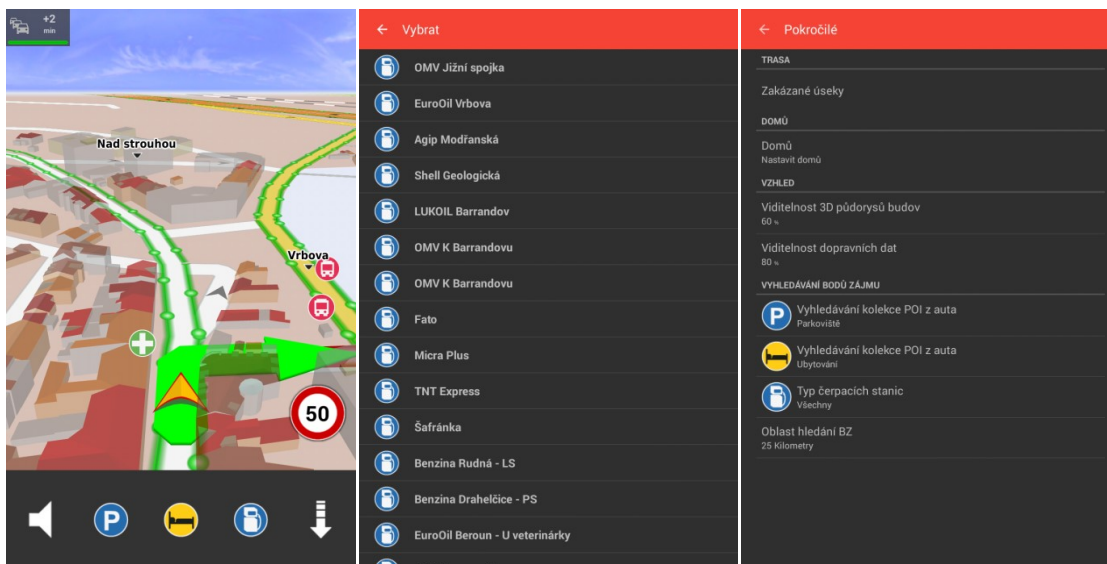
+2
min

Nad strouhou

Vrbova

50

P

← Vybrat

OMV Jížní spojka
EuroOil Vrbova
Agip Modřanská
Shell Geologická
LUKOIL Barrandov
OMV K Barrandovu
OMV K Barrandovu
Fato
Micra Plus
TNT Express
Šafránka
Benzina Rudná - LS
Benzina Drahelčice - PS
EuroOil Beroun - U veterinárky

← Pokročilé

TRASA

Zakázané úseky

DOMŮ

Domů
Nastavit domů

VZHLED

Viditelnost 3D půdorysů budov
60 %

Viditelnost dopravních dat
80 %

VYHLEDÁVÁNÍ BODŮ ZÁJMU

Vyhledávání kolekce POI z auta
Parkoviště

Vyhledávání kolekce POI z auta
Ubytování

Typ čerpacích stanic
Všechny

Oblast hledání BZ
25 Kilometry